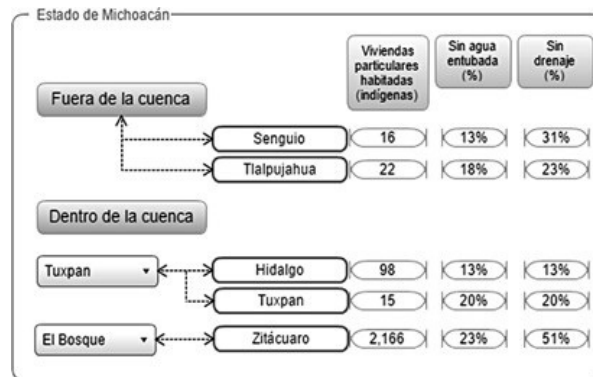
Estado de Michoacán

| | Viviendas particulares habitadas (indígenas) | Sin agua entubada (%) | Sin drenaje (%) |
|---|---|---|---|
| Fuera de la cuenca | | | |
| Senguio | 16 | 13% | 31% |
| Tlalpujahua | 22 | 18% | 23% |
| Dentro de la cuenca | | | |
| Tuxpan – Hidalgo | 98 | 13% | 13% |
| Tuxpan – Tuxpan | 15 | 20% | 20% |
| El Bosque – Zitácuaro | 2,166 | 23% | 51% |